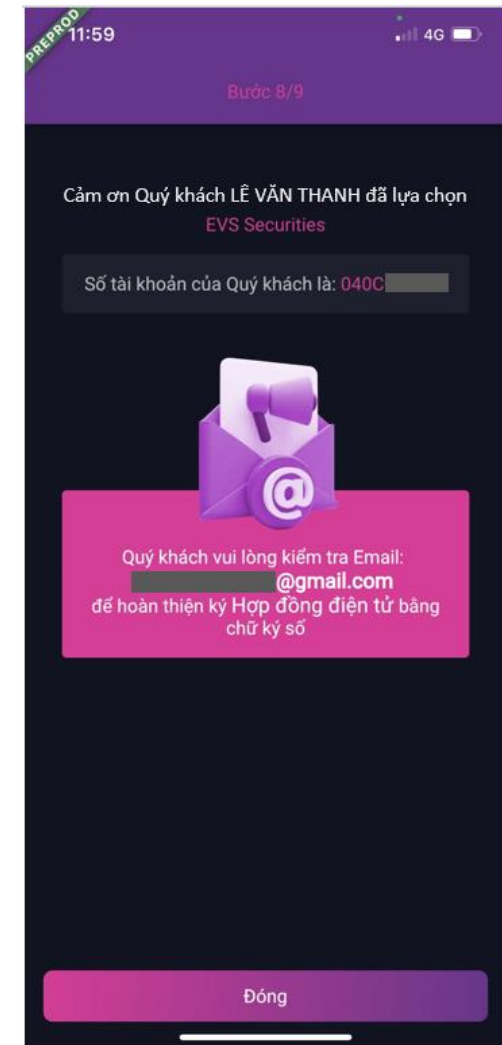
PREPROD
11:59
4G

Bước 8/9

Cảm ơn Quý khách LÊ VĂN THANH đã lựa chọn
EVS Securities

Số tài khoản của Quý khách là: 040C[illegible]

Quý khách vui lòng kiểm tra Email:
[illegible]@gmail.com
để hoàn thiện ký Hợp đồng điện tử bằng chữ ký số

Đóng